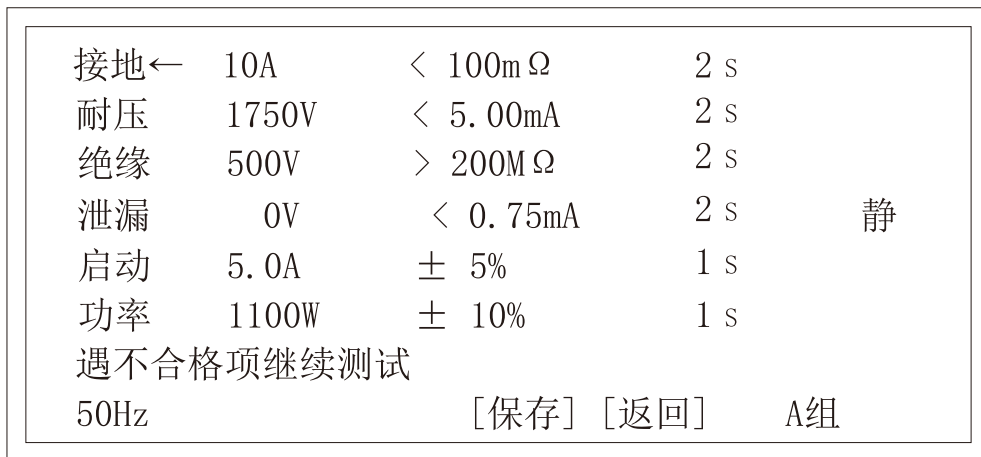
| | | | | |
|---|---|---|---|---|
| 接地← | 10A | < 100mΩ | 2 s | |
| 耐压 | 1750V | < 5.00mA | 2 s | |
| 绝缘 | 500V | > 200MΩ | 2 s | |
| 泄漏 | 0V | < 0.75mA | 2 s | 静 |
| 启动 | 5.0A | ± 5% | 1 s | |
| 功率 | 1100W | ± 10% | 1 s | |

遇不合格项继续测试

50Hz ［保存］［返回］ A组